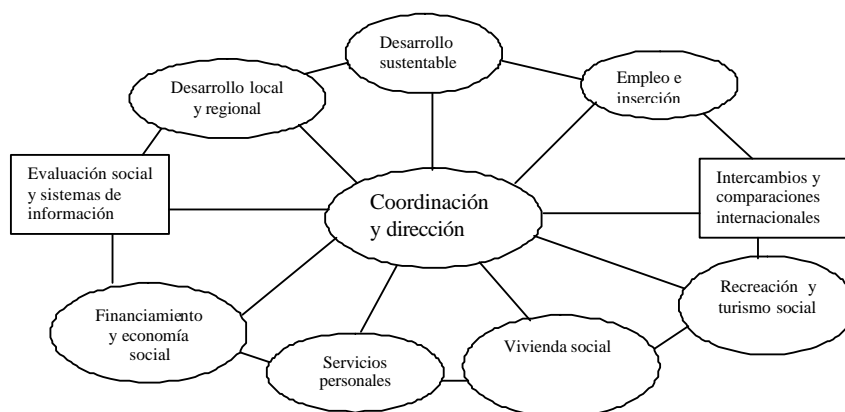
Desarrollo sustentable

Desarrollo local y regional

Empleo e inserción

Evaluación social y sistemas de información

Coordinación y dirección

Intercambios y comparaciones internacionales

Recreación y turismo social

Financiamiento y economía social

Servicios personales

Vivienda social